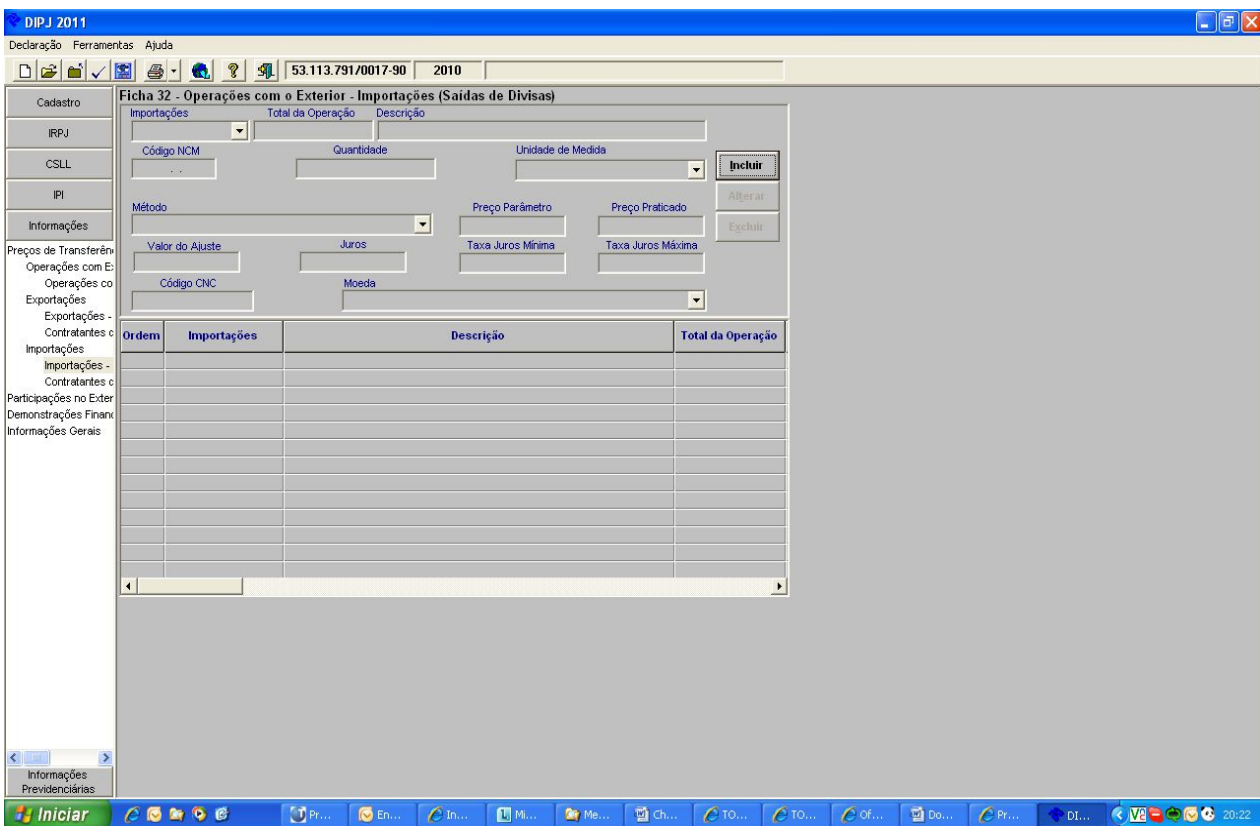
DIPJ 2011

Declaração Ferramentas Ajuda

53.113.791/0017-90 2010

Cadastro

IRPJ

CSLL

IPI

Informações

Preços de Transferên
Operações com E
Operações co
Exportações
Exportações -
Contratantes c
Importações
Importações -
Contratantes c
Participações no Exter
Demonstrações Financ
Informações Gerais

Informações Previdenciárias

Ficha 32 - Operações com o Exterior - Importações (Saídas de Divisas)

Importações Total da Operação Descrição

Código NCM Quantidade Unidade de Medida

Incluir

Alterar

Excluir

Método Preço Parâmetro Preço Praticado

Valor do Ajuste Juros Taxa Juros Mínima Taxa Juros Máxima

Código CNC Moeda

| Ordem | Importações | Descrição | Total da Operação |
|---|---|---|---|

Iniciar Pr... En... In... Mi... Me... Ch... TO... TO... Of... Do... Pr... DI... 20:22